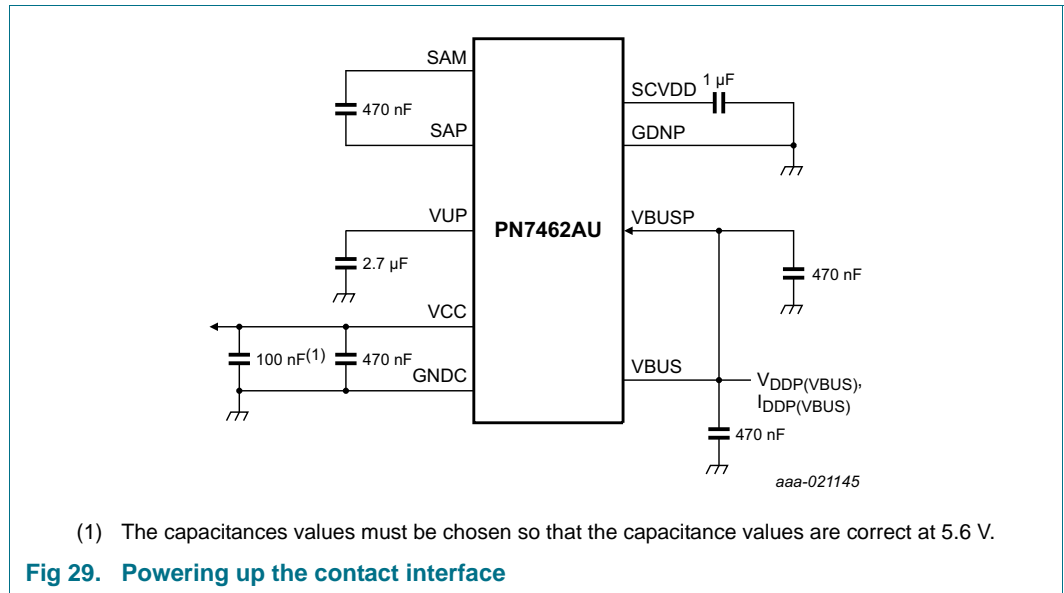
SAM
470 nF
SAP
SCVDD
1 µF
GDNP
VUP
2.7 µF
PN7462AU
VBUSP
470 nF
VCC
100 nF$^{(1)}$
470 nF
GNDC
VBUS
$V_{DDP(VBUS)}$, $I_{DDP(VBUS)}$
470 nF
aaa-021145

(1) The capacitances values must be chosen so that the capacitance values are correct at 5.6 V.

Fig 29. Powering up the contact interface